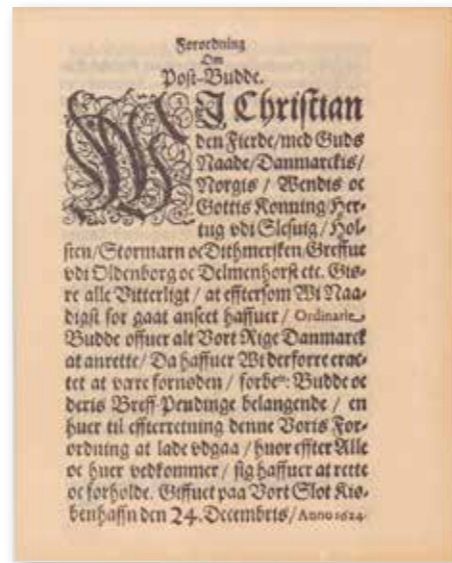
Forordning
Om
Post-Budde.

WJ Christian den Fierde/med Guds Naade/Danmarckis/ Norgis / Wendis oc Gottis Konning/Hertug udi Slesuig/Holsten/Stormarn oc Dithmersken/Greffue udi Oldenborg oc Delmenhorst etc. Gjøre alle Vitterligt / at efftersom Wi Naadigst for gaat ansect haffuer / Ordinarie Budde offuer alt Vort Rige Danmarck at anrette / Da haffuer Wi derforre eractet at være fornøden / forbe: Budde oc deris Breff-Pendinge belangende / en huer til efftertetning denne Voris Forordning at lade udgaa / huor effter Alle oc huer vedkommer / sig haffuer at rette oc forholde. Giffuet paa Vort Slot Kiøbenhaffn den 24. Decembris / Anno 1624.